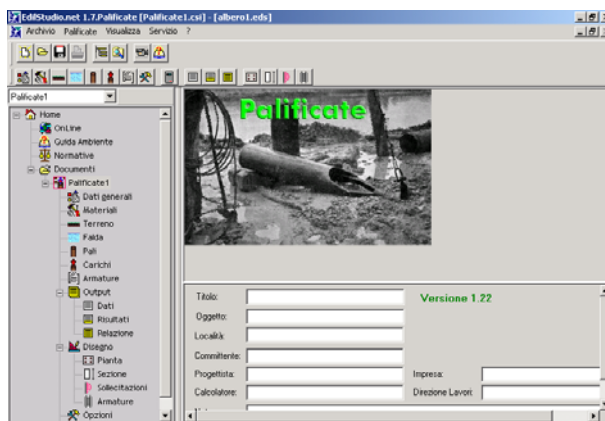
EdilStudio.net 1.7.Palificate [Palificate1.csi] - [albero1.eds]

Archivio Palificate Visualizza Servizio ?

Palificate1

Home
OnLine
Guida Ambiente
Normative
Documenti
Palificate1
Dati generali
Materiali
Terreno
Falda
Pali
Carichi
Armature
Output
Dati
Risultati
Relazione
Disegno
Pianta
Sezione
Sollecitazioni
Armature
Opzioni

Palificate

Titolo:
Oggetto:
Località:
Committente:
Progettista:
Calcolatore:

Versione 1.22

Impresa:
Direzione Lavori: